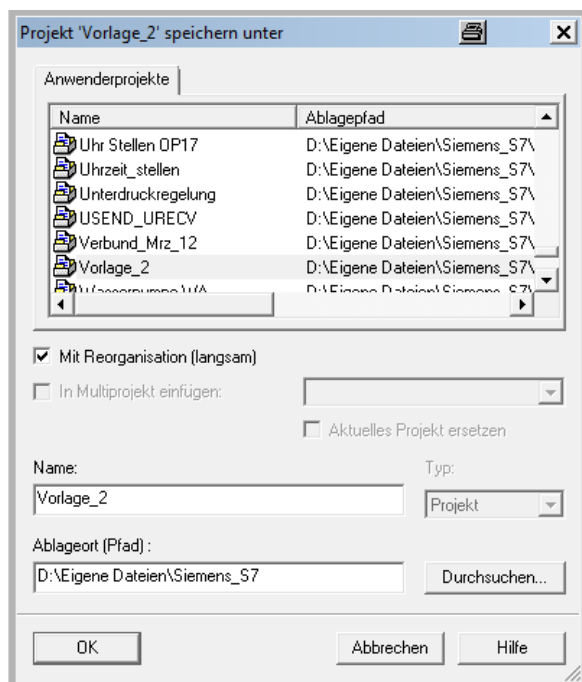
Projekt 'Vorlage_2' speichern unter

Anwenderprojekte

| Name | Ablagepfad |
|---|---|
| Uhr Stellen OP17 | D:\Eigene Dateien\Siemens_S7\ |
| Uhrzeit_stellen | D:\Eigene Dateien\Siemens_S7\ |
| Unterdruckregelung | D:\Eigene Dateien\Siemens_S7\ |
| USEND_URECV | D:\Eigene Dateien\Siemens_S7\ |
| Verbund_Mrz_12 | D:\Eigene Dateien\Siemens_S7\ |
| Vorlage_2 | D:\Eigene Dateien\Siemens_S7\ |
| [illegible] | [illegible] |

Mit Reorganisation (langsam)

In Multiprojekt einfügen:

Aktuelles Projekt ersetzen

Name:

Typ:

Vorlage_2

Projekt

Ablageort (Pfad) :

D:\Eigene Dateien\Siemens_S7

Durchsuchen...

OK

Abbrechen

Hilfe